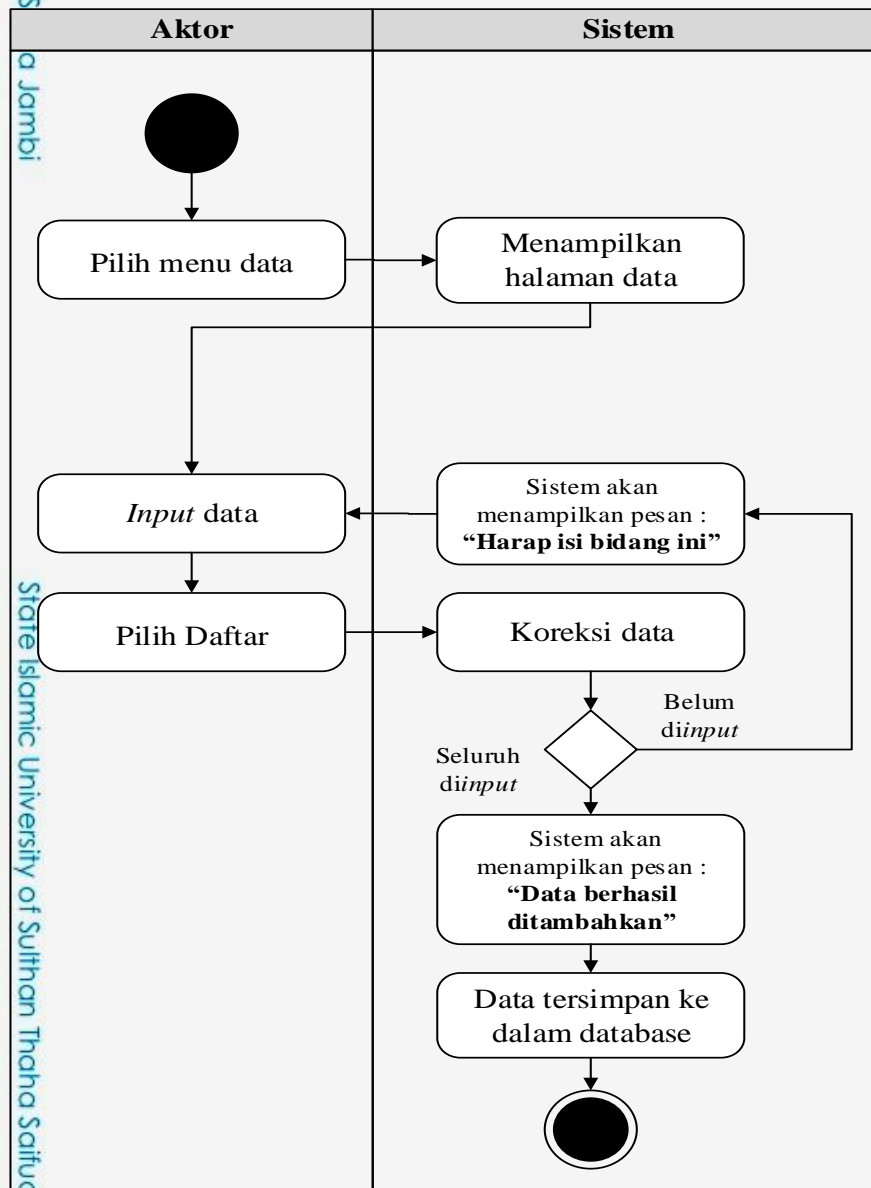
| Aktor | Sistem |
|---|---|

Pilih menu data

Menampilkan halaman data

Input data

Sistem akan menampilkan pesan : **"Harap isi bidang ini"**

Pilih Daftar

Koreksi data

Belum diinput

Seluruh diinput

Sistem akan menampilkan pesan : **"Data berhasil ditambahkan"**

Data tersimpan ke dalam database

a Jambi

State Islamic University of Sulthan Thaha Saifuc